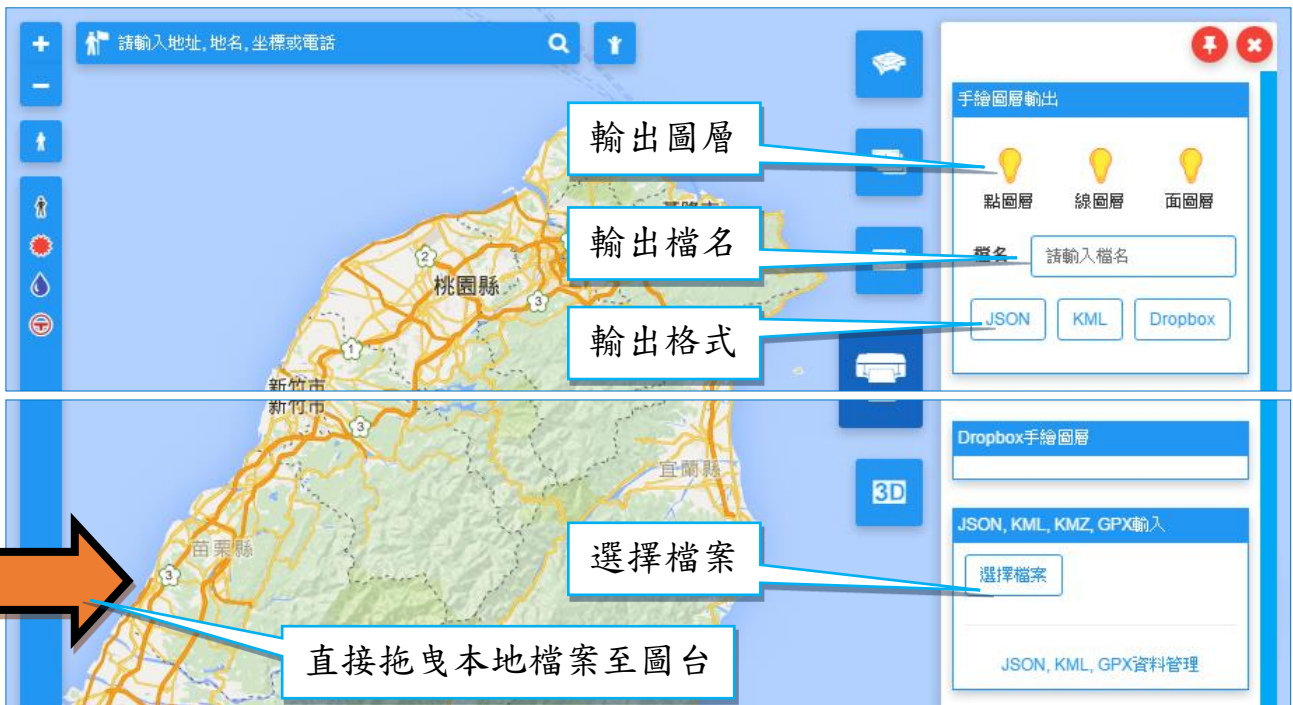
+
−
請輸入地址, 地名, 坐標或電話

手繪圖層輸出
輸出圖層
點圖層
線圖層
面圖層
輸出檔名
檔名
請輸入檔名
輸出格式
JSON
KML
Dropbox

基隆市
桃園縣
新竹市
新竹市
宜蘭縣
苗栗縣

Dropbox手繪圖層
3D
JSON, KML, KMZ, GPX輸入
選擇檔案
選擇檔案
直接拖曳本地檔案至圖台
JSON, KML, GPX資料管理